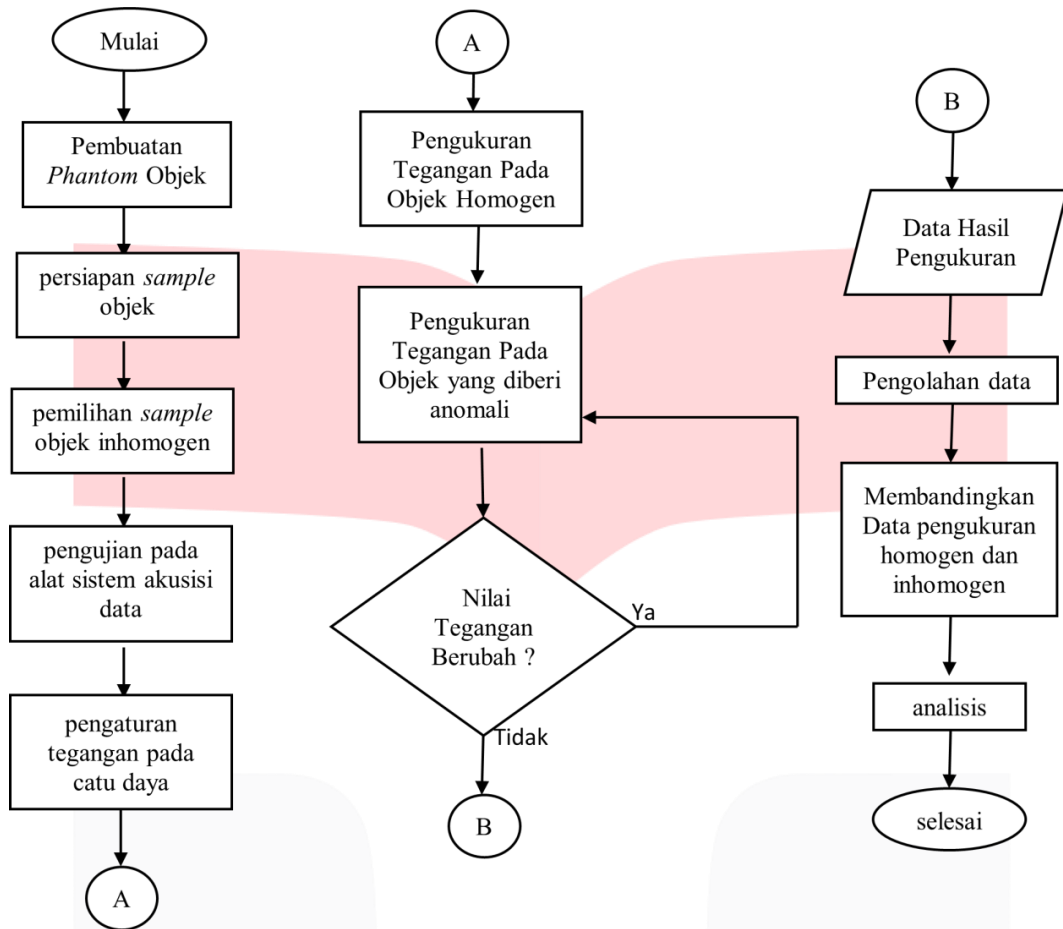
Mulai

Pembuatan Phantom Objek

persiapan sample objek

pemilihan sample objek inhomogen

pengujian pada alat sistem akusisi data

pengaturan tegangan pada catu daya

A

A

Pengukuran Tegangan Pada Objek Homogen

Pengukuran Tegangan Pada Objek yang diberi anomali

Nilai Tegangan Berubah ?

Ya

Tidak

B

B

Data Hasil Pengukuran

Pengolahan data

Membandingkan Data pengukuran homogen dan inhomogen

analisis

selesai